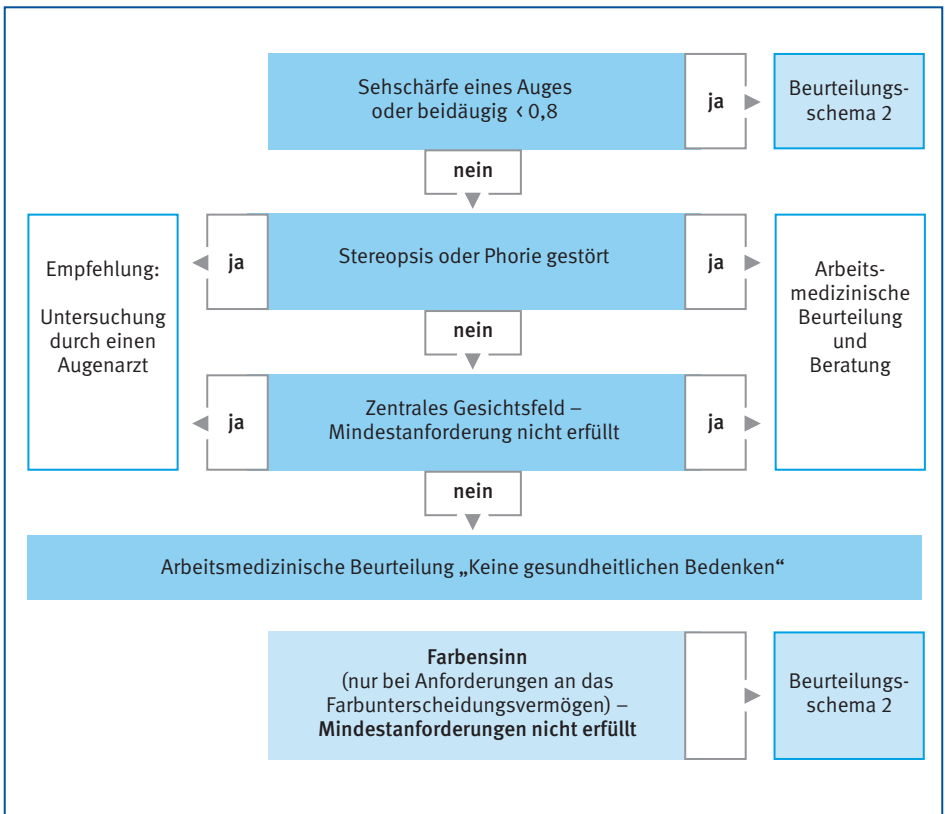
Sehschärfe eines Auges oder beidäugig ‹ 0,8

ja

Beurteilungsschema 2

nein

Empfehlung:

Untersuchung durch einen Augenarzt

ja

Stereopsis oder Phorie gestört

ja

Arbeitsmedizinische Beurteilung und Beratung

nein

ja

Zentrales Gesichtsfeld – Mindestanforderung nicht erfüllt

ja

nein

Arbeitsmedizinische Beurteilung „Keine gesundheitlichen Bedenken“

**Farbensinn**
(nur bei Anforderungen an das Farbunterscheidungsvermögen) –
**Mindestanforderungen nicht erfüllt**

Beurteilungsschema 2